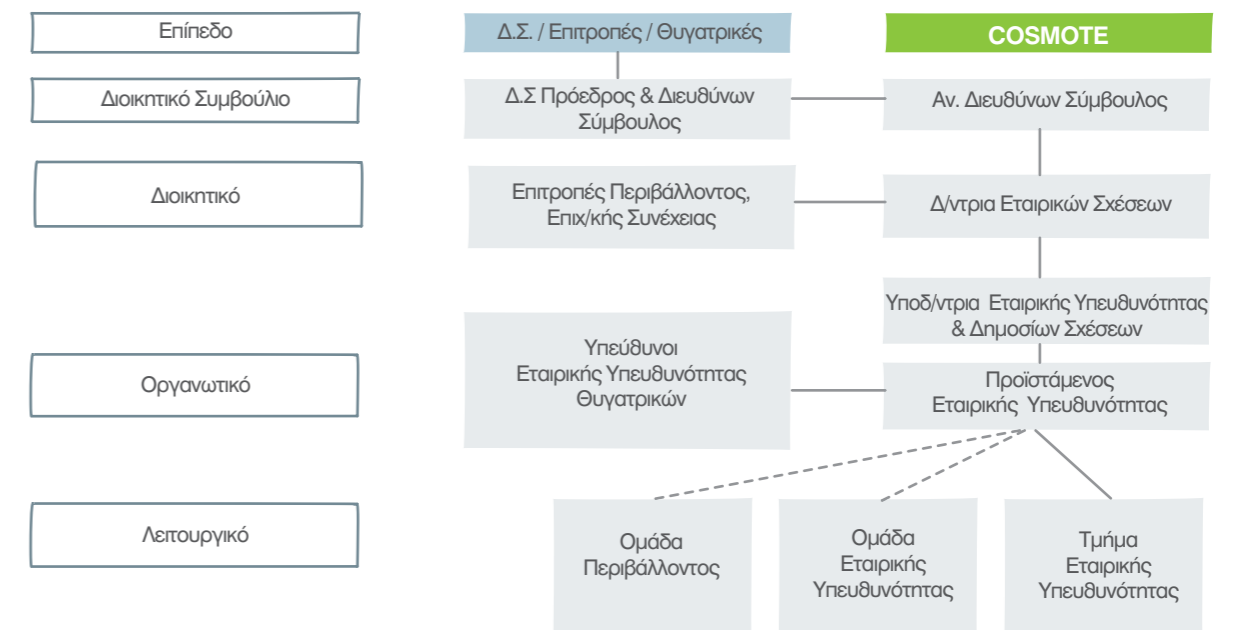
Επίπεδο

Δ.Σ. / Επιτροπές / Θυγατρικές

COSMOTE

Διοικητικό Συμβούλιο

Δ.Σ Πρόεδρος & Διευθύνων Σύμβουλος

Αν. Διευθύνων Σύμβουλος

Διοικητικό

Επιτροπές Περιβάλλοντος, Επιχ/κής Συνέχειας

Δ/ντρια Εταιρικών Σχέσεων

Υποδ/ντρια Εταιρικής Υπευθυνότητας & Δημοσίων Σχέσεων

Οργανωτικό

Υπεύθυνοι Εταιρικής Υπευθυνότητας Θυγατρικών

Προϊστάμενος Εταιρικής Υπευθυνότητας

Λειτουργικό

Ομάδα Περιβάλλοντος

Ομάδα Εταιρικής Υπευθυνότητας

Τμήμα Εταιρικής Υπευθυνότητας